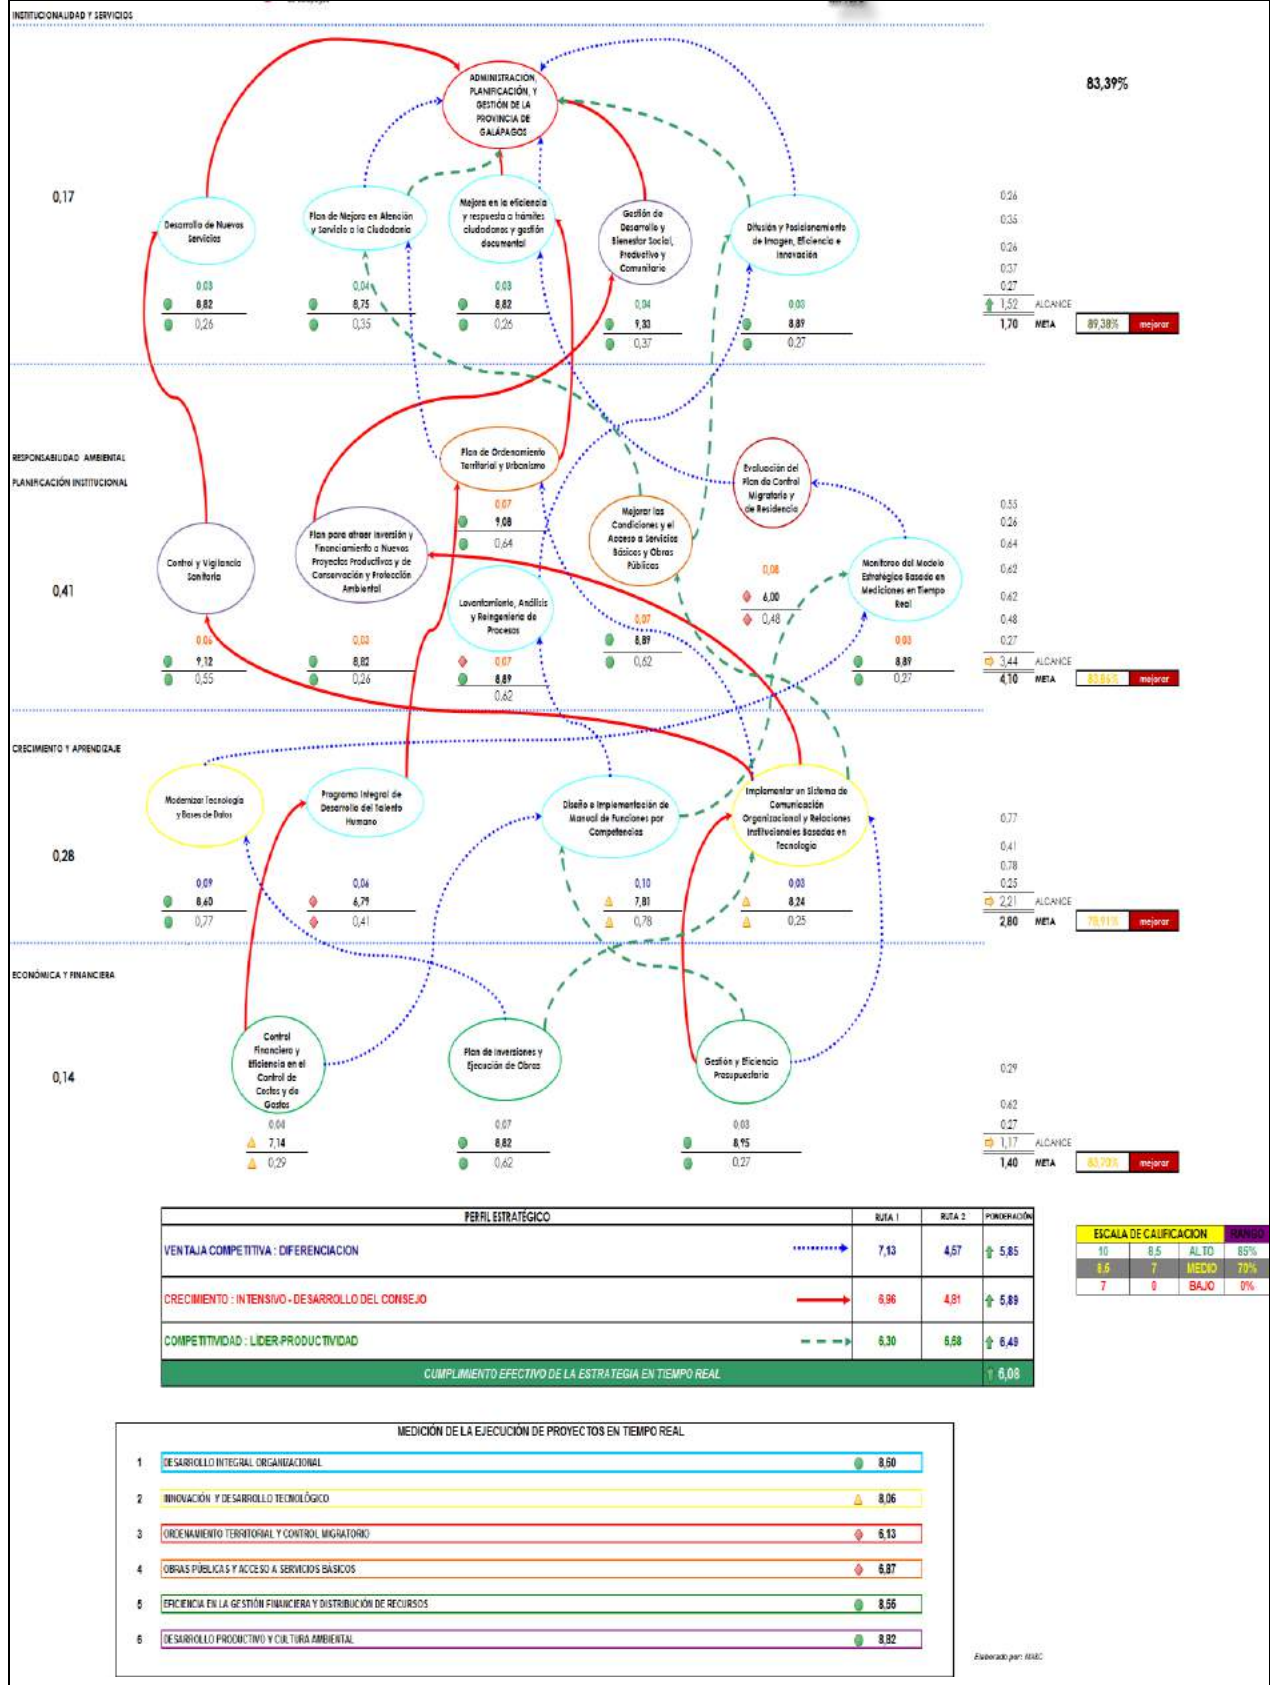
INSTITUCIONALIDAD Y SERVICIOS

ADMINISTRACION, PLANIFICACIÓN, Y GESTIÓN DE LA PROVINCIA DE GALÁPAGOS

83,39%

0,17

Desarrollo de Nuevos Servicios

Plan de Mejora en Atención y Servicio a la Ciudadanía

Mejora en la eficiencia y respuesta a trámites ciudadanos y gestión documental

Gestión de Desarrollo y Bienestar Social, Productivo y Comunitario

Difusión y Posicionamiento de Imagen, Eficiencia e Innovación

0,03
8,82
0,26

0,04
8,75
0,35

0,03
8,82
0,26

0,04
9,33
0,37

0,03
8,89
0,27

0,26
0,35
0,26
0,37
0,27
1,52 ALCANCE
1,70 META 89,38% mejorar

RESPONSABILIDAD AMBIENTAL
PLANIFICACIÓN INSTITUCIONAL

Plan de Ordenamiento Territorial y Urbanismo

0,07
9,08
0,64

Evaluación del Plan de Control Migratorio y de Residencia

0,41

Control y Vigilancia Sanitaria

Plan para atraer inversión y financiamiento a Nuevos Proyectos Productivos y de Conservación y Protección Ambiental

Mejorar las Condiciones y el Acceso a Servicios Básicos y Obras Públicas

Monitoreo del Modelo Estratégico Basado en Mediciones en Tiempo Real

Levantamiento, Análisis y Reingeniería de Procesos

0,08
6,00
0,48

0,06
9,12
0,55

0,03
8,82
0,26

0,07
8,89
0,62

0,07
8,89
0,62

0,03
8,89
0,27

0,55
0,26
0,64
0,62
0,62
0,48
0,27
3,44 ALCANCE
4,10 META 83,86% mejorar

CRECIMIENTO Y APRENDIZAJE

Modernizar Tecnología y Bases de Datos

Programa Integral de Desarrollo del Talento Humano

Diseño e Implementación de Manual de Funciones por Competencias

Implementar un Sistema de Comunicación Organizacional y Relaciones Institucionales Basadas en Tecnología

0,28

0,09
8,60
0,77

0,06
6,79
0,41

0,10
7,81
0,78

0,03
8,24
0,25

0,77
0,41
0,78
0,25
2,21 ALCANCE
2,80 META 78,91% mejorar

ECONÓMICA Y FINANCIERA

0,14

Control Financiero y Eficiencia en el Control de Costos y de Gastos

Plan de Inversiones y Ejecución de Obras

Gestión y Eficiencia Presupuestaria

0,04
7,14
0,29

0,07
8,82
0,62

0,03
8,95
0,27

0,29
0,62
0,27
1,17 ALCANCE
1,40 META 83,70% mejorar

| PERFIL ESTRATÉGICO | RUTA 1 | RUTA 2 | PONDERACIÓN |
|---|---|---|---|
| VENTAJA COMPETITIVA : DIFERENCIACION | 7,13 | 4,57 | 5,85 |
| CRECIMIENTO : INTENSIVO - DESARROLLO DEL CONSEJO | 6,96 | 4,81 | 5,89 |
| COMPETITIVIDAD : LIDER-PRODUCTIVIDAD | 6,30 | 6,68 | 6,49 |
| CUMPLIMIENTO EFECTIVO DE LA ESTRATEGIA EN TIEMPO REAL | | | 6,08 |

| ESCALA DE CALIFICACION | | | RANGO |
|---|---|---|---|
| 10 | 8,5 | ALTO | 85% |
| 8,5 | 7 | MEDIO | 70% |
| 7 | 0 | BAJO | 0% |

MEDICIÓN DE LA EJECUCIÓN DE PROYECTOS EN TIEMPO REAL

| | | |
|---|---|---|
| 1 | DESARROLLO INTEGRAL ORGANIZACIONAL | 8,60 |
| 2 | INNOVACIÓN Y DESARROLLO TECNOLÓGICO | 8,06 |
| 3 | ORDENAMIENTO TERRITORIAL Y CONTROL MIGRATORIO | 6,13 |
| 4 | OBRAS PÚBLICAS Y ACCESO A SERVICIOS BÁSICOS | 6,87 |
| 5 | EFICIENCIA EN LA GESTIÓN FINANCIERA Y DISTRIBUCIÓN DE RECURSOS | 8,56 |
| 6 | DESARROLLO PRODUCTIVO Y CULTURA AMBIENTAL | 8,82 |

Elaborado por: MAEC